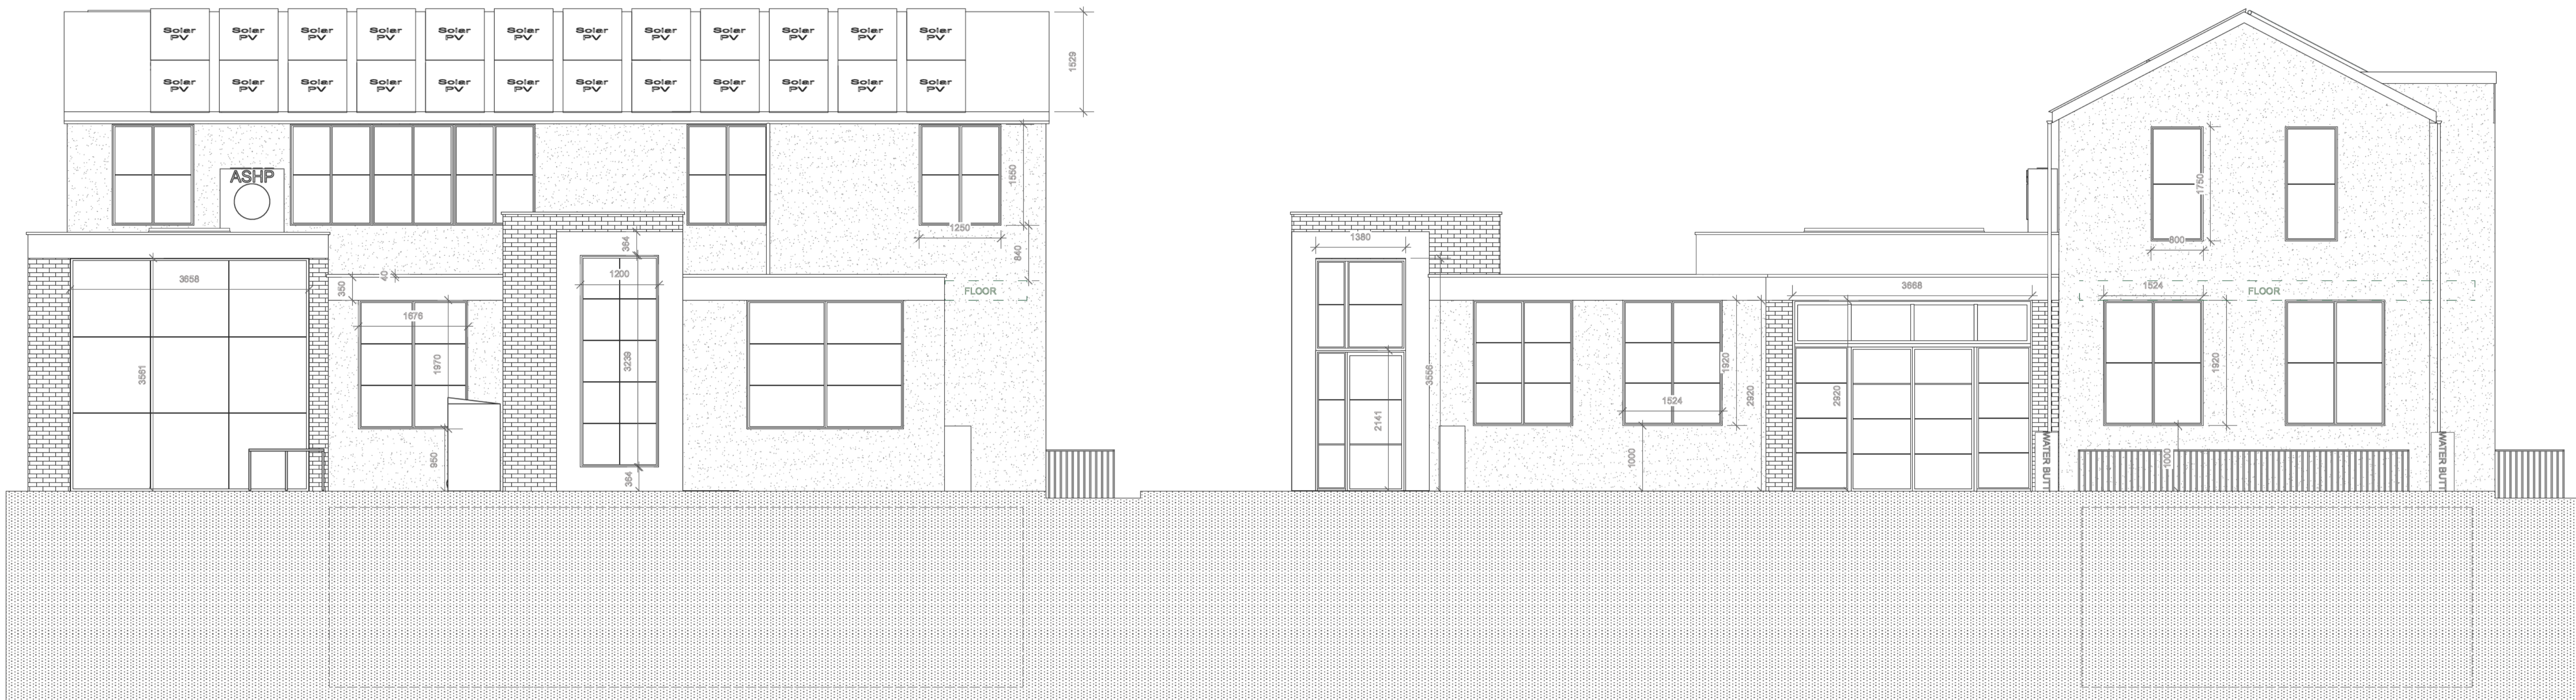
Solar PV Solar PV Solar PV Solar PV Solar PV Solar PV Solar PV Solar PV Solar PV Solar PV Solar PV Solar PV
Solar PV Solar PV Solar PV Solar PV Solar PV Solar PV Solar PV Solar PV Solar PV Solar PV Solar PV Solar PV

1529

ASHP

1550
1250
840
364
1200
40
350
3658
1676
FLOOR
1970
3239
3561
950
364

1380
3868
1750
800
1524
FLOOR
3556
1920
2920
2920
1920
1524
2141
1000
1000
WATER BUTT
WATER BUTT